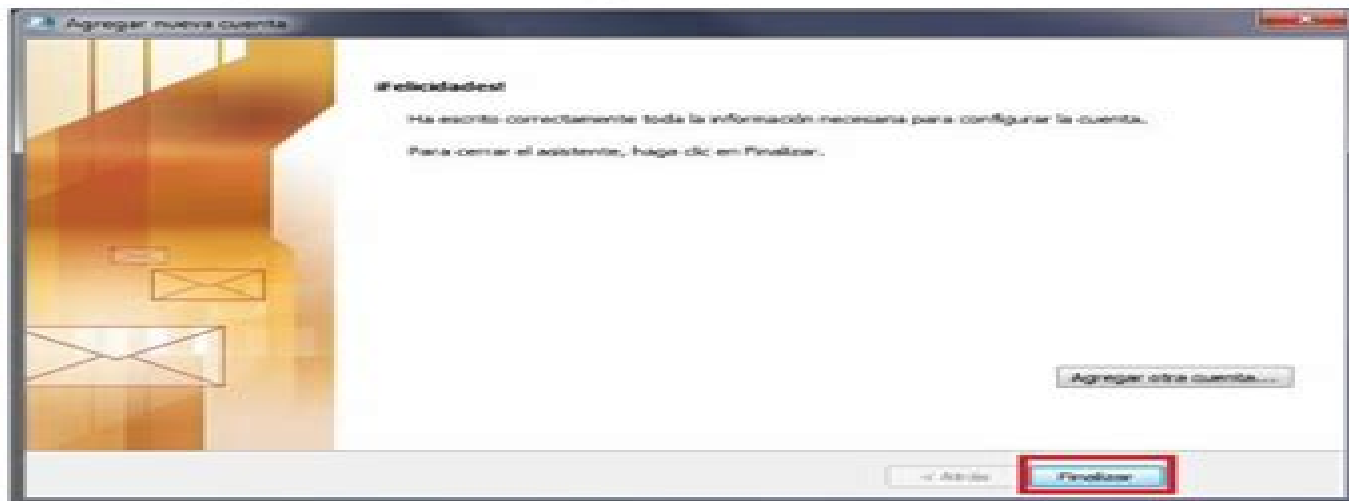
Agregar nueva cuenta

¡Felicidades!

Ha escrito correctamente toda la información necesaria para configurar la cuenta.

Para cerrar el asistente, haga clic en Finalizar.

Agregar otra cuenta...

< Atrás

Finalizar